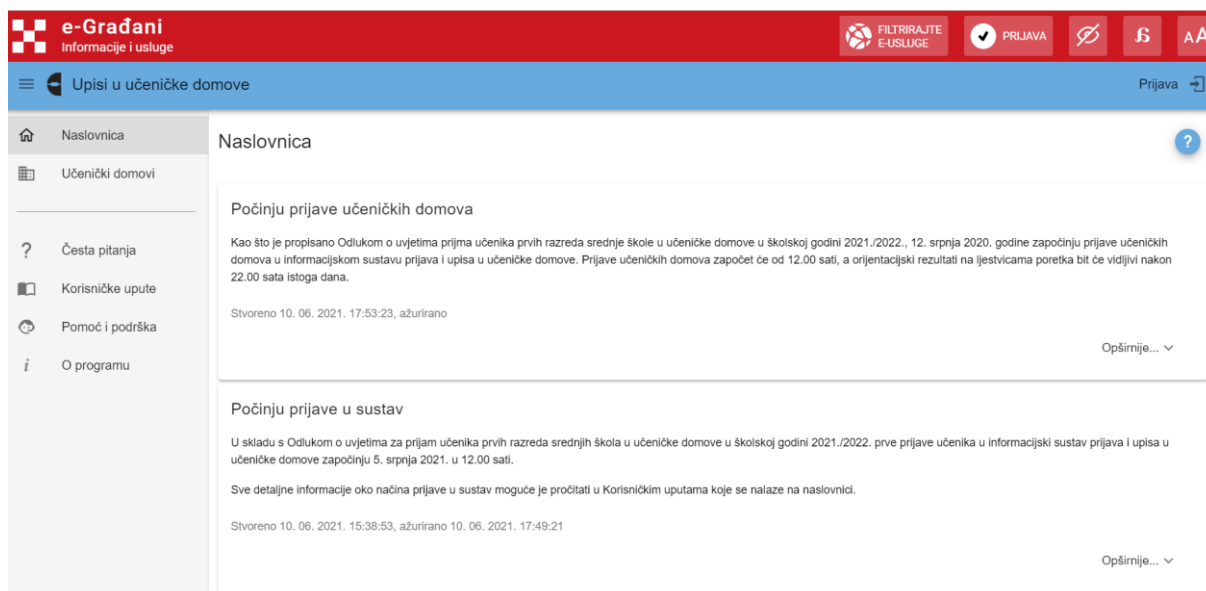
e-Građani
Informacije i usluge

FILTRIRAJTE E-USLUGE
PRIJAVA
AA

Upisi u učeničke domove
Prijava

Naslovnica
Učenički domovi

Česta pitanja
Korisničke upute
Pomoć i podrška
O programu

Naslovnica

?

Počinju prijave učeničkih domova

Kao što je propisano Odlukom o uvjetima prijma učenika prvih razreda srednje škole u učeničke domove u školskoj godini 2021./2022., 12. srpnja 2020. godine započinju prijave učeničkih domova u informacijskom sustavu prijava i upisa u učeničke domove. Prijave učeničkih domova započet će od 12.00 sati, a orijentacijski rezultati na ljestvicama poretka bit će vidljivi nakon 22.00 sata istoga dana.

Stvoreno 10. 06. 2021. 17:53:23, ažurirano

Opširnije...

Počinju prijave u sustav

U skladu s Odlukom o uvjetima za prijam učenika prvih razreda srednjih škola u učeničke domove u školskoj godini 2021./2022. prve prijave učenika u informacijski sustav prijava i upisa u učeničke domove započinju 5. srpnja 2021. u 12.00 sati.

Sve detaljne informacije oko načina prijave u sustav moguće je pročitati u Korisničkim uputama koje se nalaze na naslovnici.

Stvoreno 10. 06. 2021. 15:38:53, ažurirano 10. 06. 2021. 17:49:21

Opširnije...